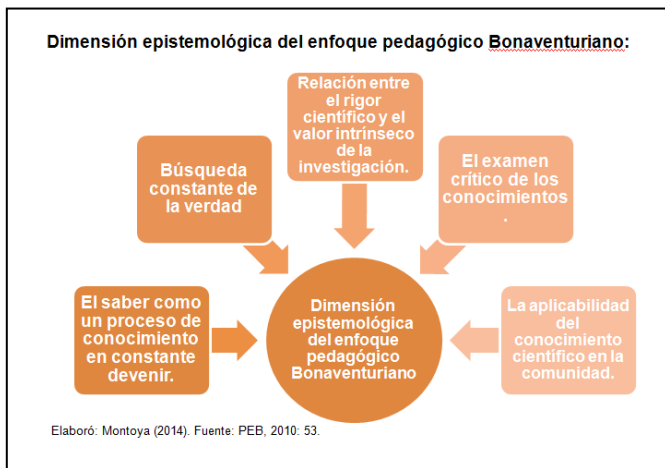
Dimensión epistemológica del enfoque pedagógico Bonaventuriano:

Relación entre el rigor científico y el valor intrínseco de la investigación.

Búsqueda constante de la verdad

El examen crítico de los conocimientos .

El saber como un proceso de conocimiento en constante devenir.

Dimensión epistemológica del enfoque pedagógico Bonaventuriano

La aplicabilidad del conocimiento científico en la comunidad.

Elaboró: Montoya (2014). Fuente: PEB, 2010: 53.